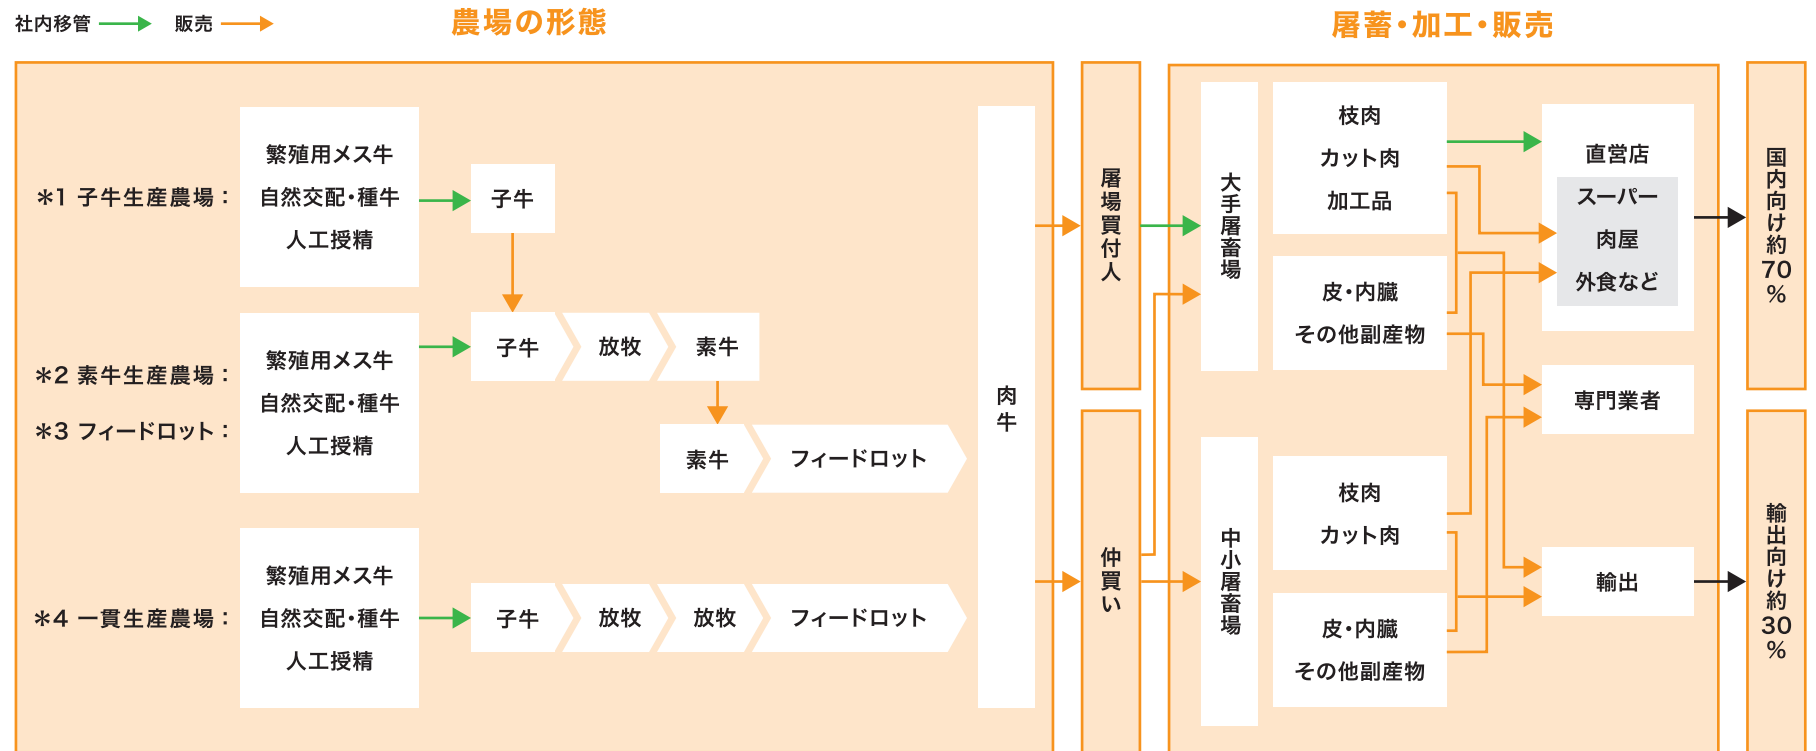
社内移管 販売

農場の形態

屠畜・加工・販売

＊1 子牛生産農場：

繁殖用メス牛
自然交配・種牛
人工授精

子牛

＊2 素牛生産農場：
＊3 フィードロット：

繁殖用メス牛
自然交配・種牛
人工授精

子牛 放牧 素牛

素牛 フィードロット

＊4 一貫生産農場：

繁殖用メス牛
自然交配・種牛
人工授精

子牛 放牧 放牧 フィードロット

肉牛

屠場買付人

仲買い

大手屠畜場

枝肉
カット肉
加工品

皮・内臓
その他副産物

中小屠畜場

枝肉
カット肉

皮・内臓
その他副産物

直営店
スーパー
肉屋
外食など

専門業者

輸出

国内向け約70%

輸出向け約30%